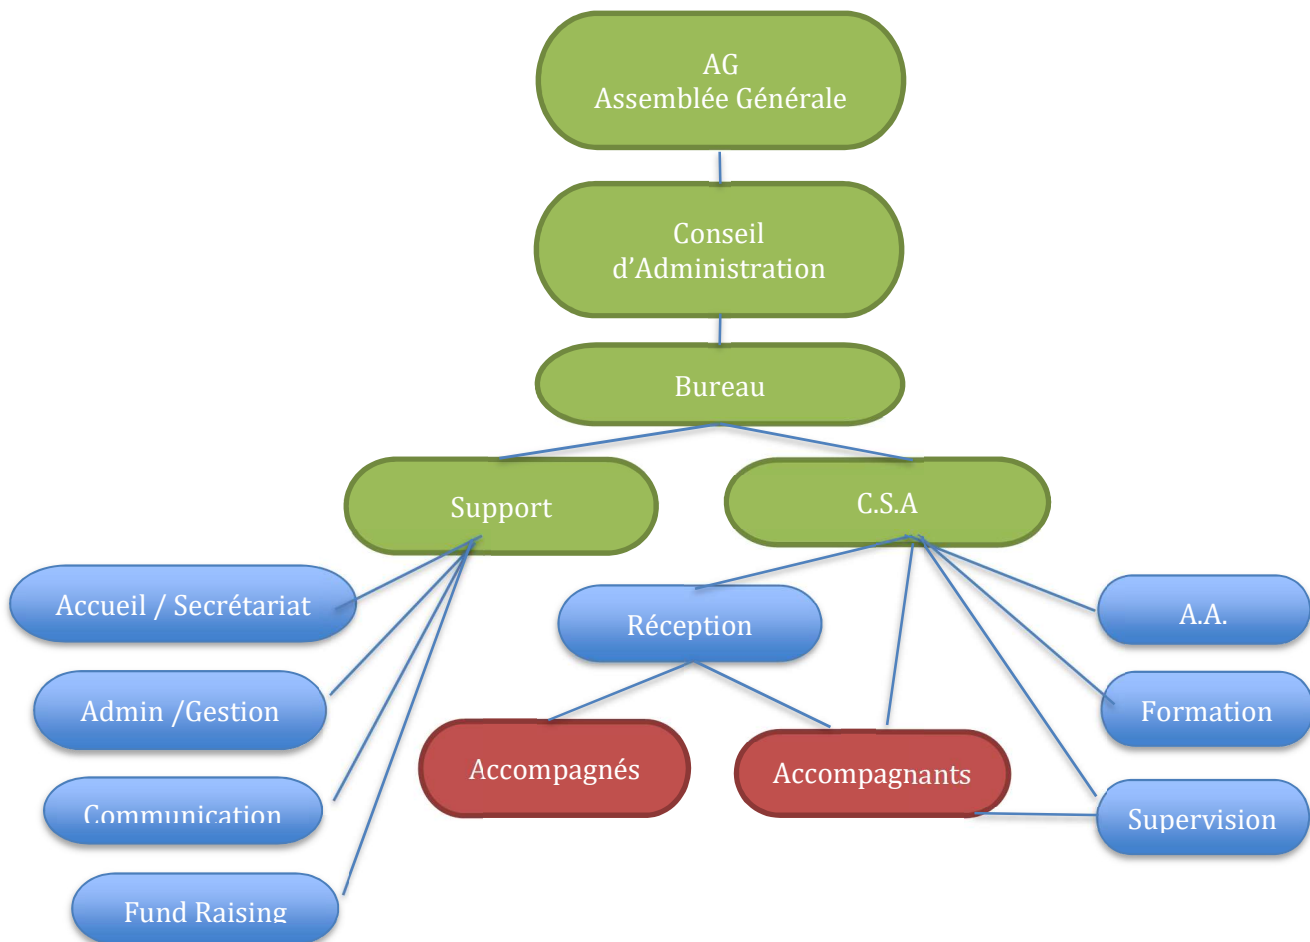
AG
Assemblée Générale

Conseil
d'Administration

Bureau

Support

C.S.A

Accueil / Secrétariat

Admin /Gestion

Communication

Fund Raising

Réception

Accompagnés

Accompagnants

A.A.

Formation

Supervision